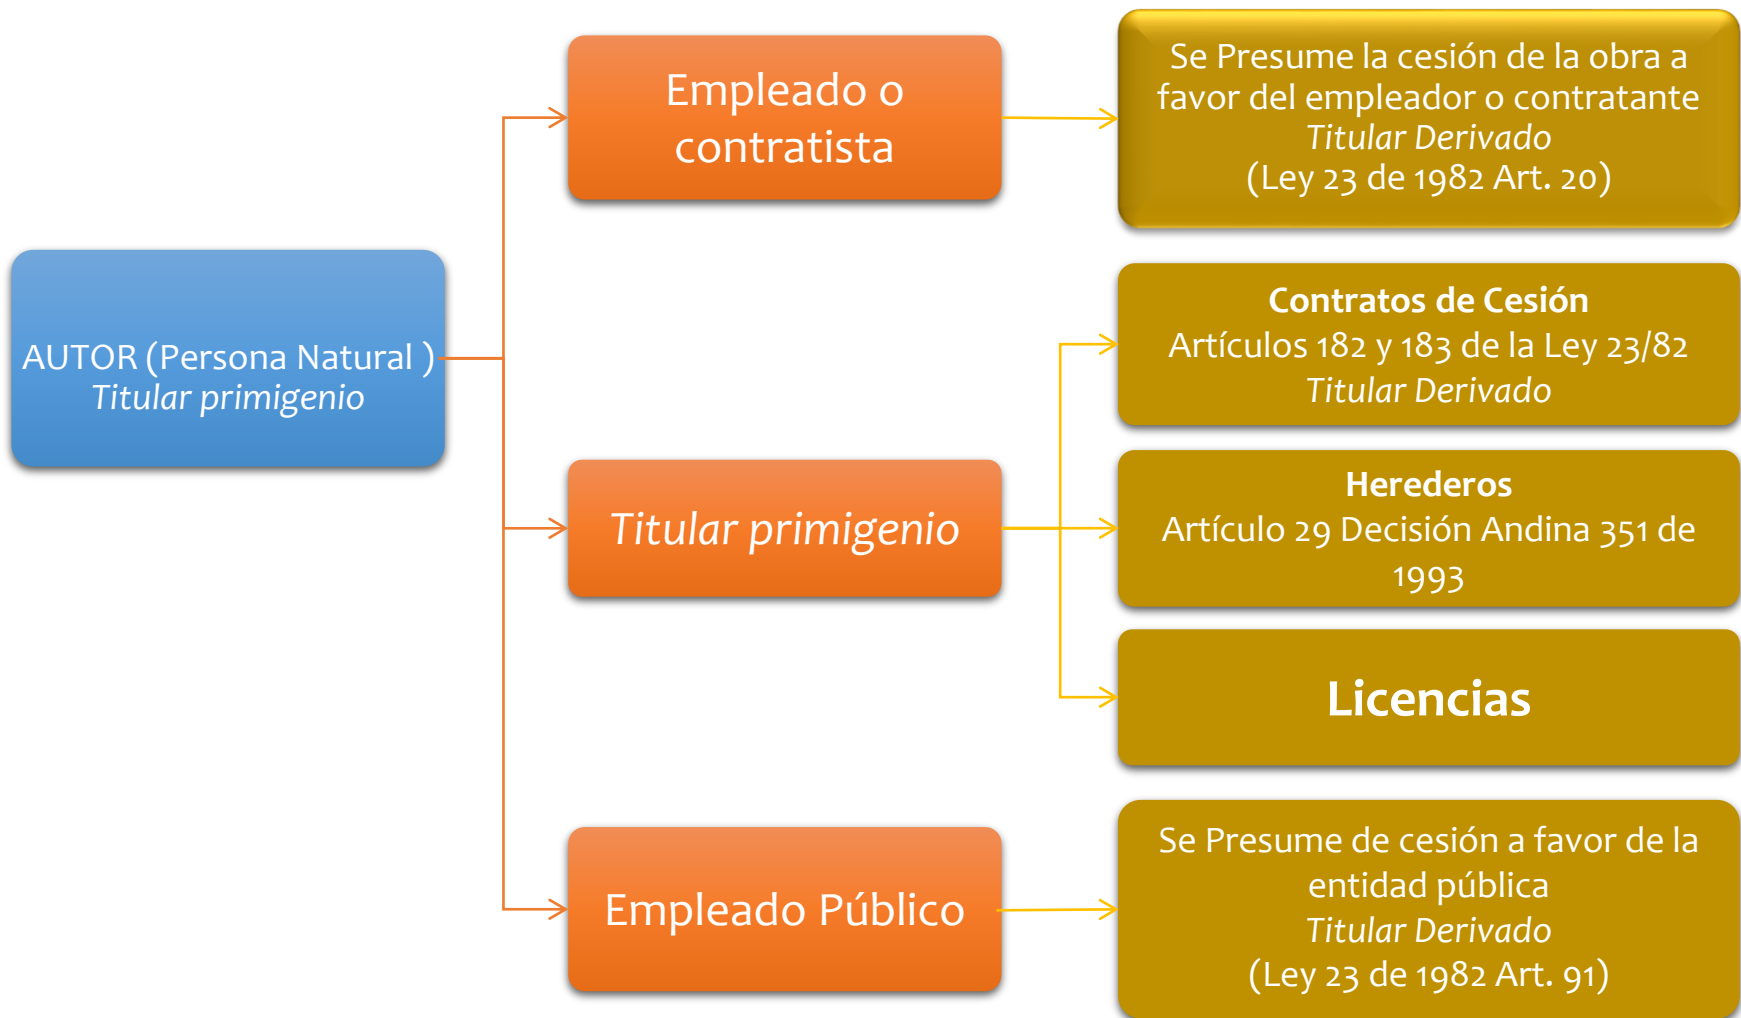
AUTOR (Persona Natural )
Titular primigenio

Empleado o contratista

Se Presume la cesión de la obra a favor del empleador o contratante
Titular Derivado
(Ley 23 de 1982 Art. 20)

Titular primigenio

Contratos de Cesión
Artículos 182 y 183 de la Ley 23/82
Titular Derivado

Herederos
Artículo 29 Decisión Andina 351 de 1993

Licencias

Empleado Público

Se Presume de cesión a favor de la entidad pública
Titular Derivado
(Ley 23 de 1982 Art. 91)